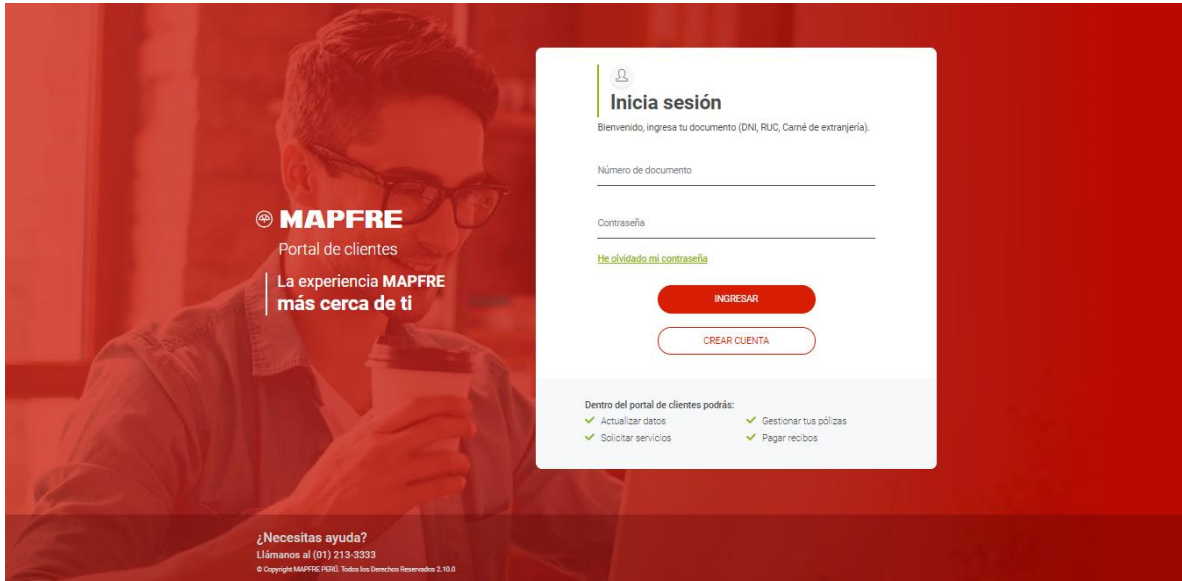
MAPFRE
Portal de clientes
La experiencia MAPFRE más cerca de ti

Inicia sesión
Bienvenido, ingresa tu documento (DNI, RUC, Carné de extranjería).

Número de documento

Contraseña

He olvidado mi contraseña

INGRESAR

CREAR CUENTA

Dentro del portal de clientes podrás:
Actualizar datos
Gestionar tus pólizas
Solicitar servicios
Pagar recibos

¿Necesitas ayuda?
Llámanos al (01) 213-3333
© Copyright MAPFRE PERÚ. Todos los Derechos Reservados 2.10.0